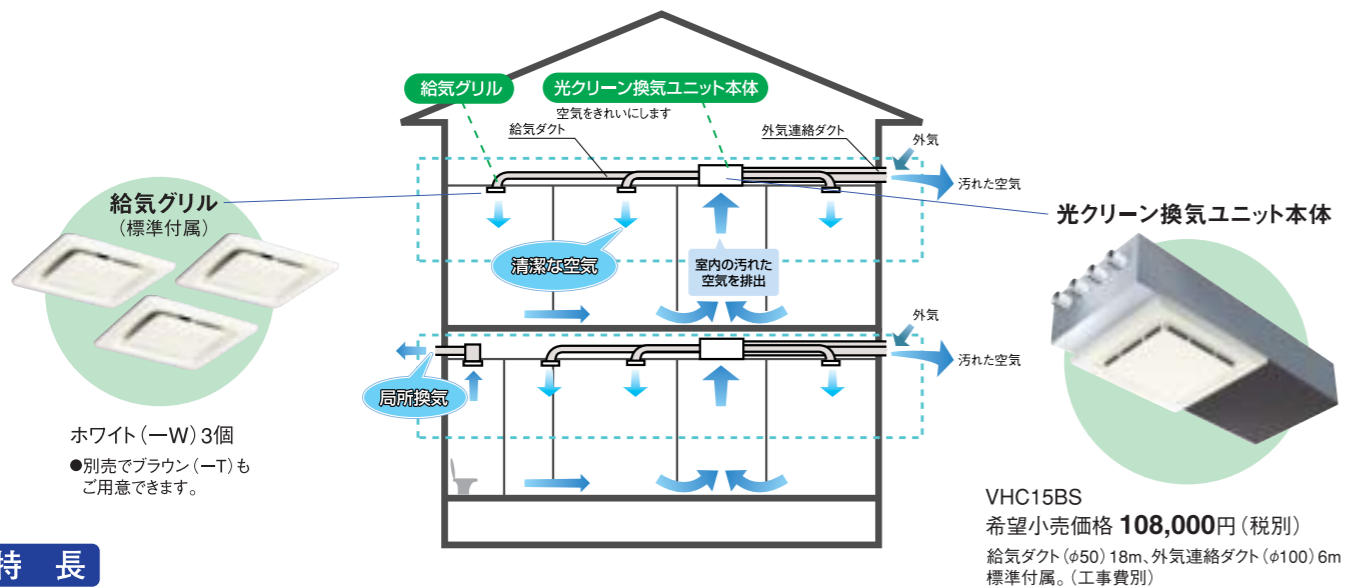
給気グリル
光クリーン換気ユニット本体
空気をきれいにします
給気ダクト
外気連絡ダクト
外気
汚れた空気
給気グリル
（標準付属）
光クリーン換気ユニット本体
清潔な空気
室内の汚れた空気を排出
外気
汚れた空気
局所換気
ホワイト（ーW）3個
●別売でブラウン（ーT）もご用意できます。
VHC15BS
希望小売価格 108,000円（税別）
給気ダクト（$\phi$50）18m、外気連絡ダクト（$\phi$100）6m標準付属。（工事費別）
特　長